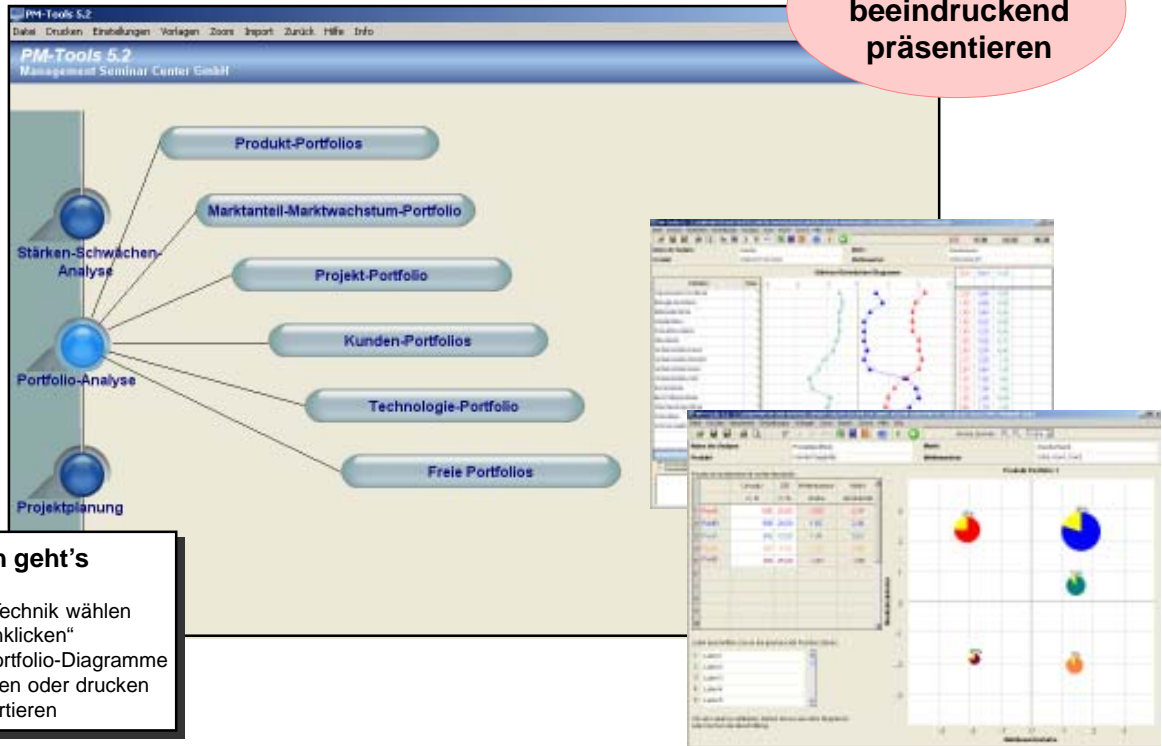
PM-Tools 5.2
Datei Drucken Einstellungen Vorlagen Zoom Import Zurück Hilfe Info
PM-Tools 5.2
Management Seminar Center GmbH

beeindruckend präsentieren

Produkt-Portfolios
Marktanteil-Marktwachstum-Portfolio
Projekt-Portfolio
Kunden-Portfolios
Technologie-Portfolio
Freie Portfolios

Stärken-Schwächen-Analyse
Portfolio-Analyse
Projektplanung

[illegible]n geht's

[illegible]echnik wählen
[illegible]nklicken"
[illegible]rtfolio-Diagramme
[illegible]en oder drucken
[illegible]rtieren

Stärken-Schwächen-Diagramm

Produkt-Portfolio 1